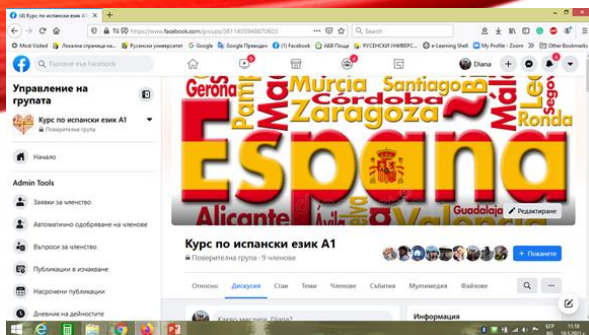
(4) Курс по испански език А1
https://www.facebook.com/groups/3811405968870603
Search
Most Visited Локална страница на... Русенски университет Google Google Преводач (1) Facebook АБВ Поща РУСЕНСКИ УНИВЕРС... e-Learning Shell My Profile - Zoom Other Bookmarks
Търсене във Facebook
Diana
Управление на групата
Курс по испански език А1
Поверителна група
Начало
Admin Tools
Заявки за членство
Автоматично одобряване на членове
Въпроси за членство
Публикации в изчакване
Насрочени публикации
Дневник на дейностите
Gerona Murcia Santiago Zaragoza Córdoba Málaga León Ronda España Alicante Valencia Guadalajara
Редактиране
Курс по испански език А1
Поверителна група · 9 членове
+ Покани
Относно Дискусия Стаи Теми Членове Събития Мултимедия Файлове
Информация
Какво мислите, Diana?